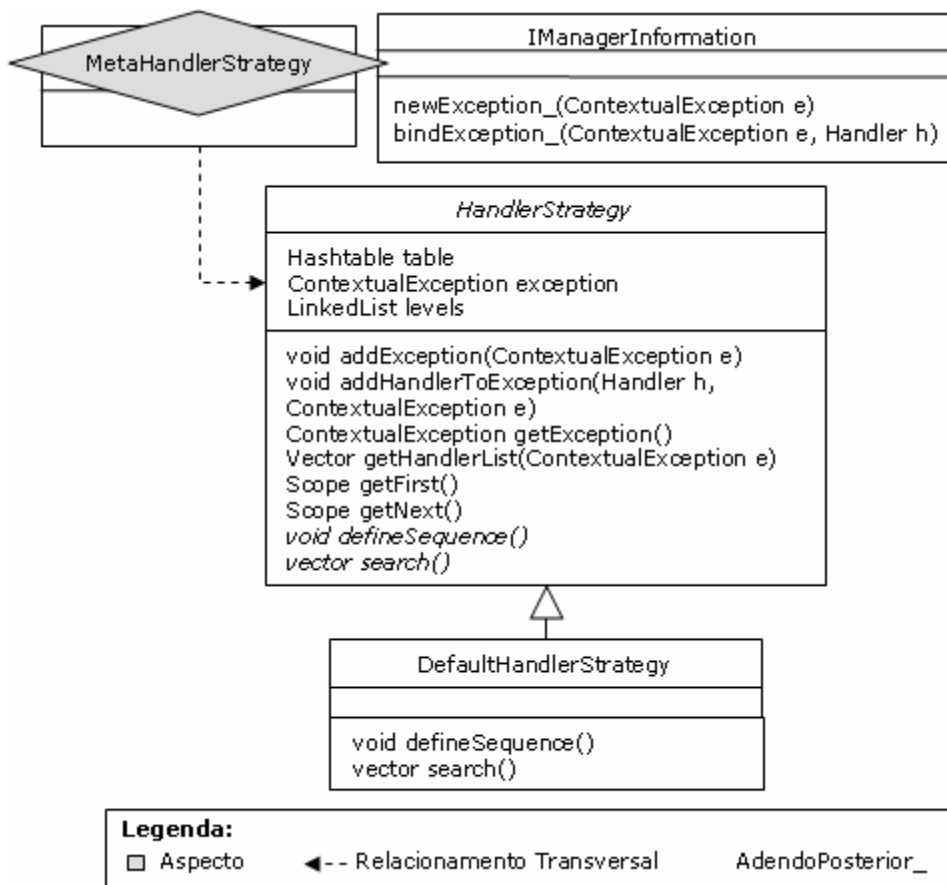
MetaHandlerStrategy

IManagerInformation

newException_(ContextualException e)
bindException_(ContextualException e, Handler h)

HandlerStrategy

Hashtable table
ContextualException exception
LinkedList levels

void addException(ContextualException e)
void addHandlerToException(Handler h, ContextualException e)
ContextualException getException()
Vector getHandlerList(ContextualException e)
Scope getFirst()
Scope getNext()
void defineSequence()
vector search()

DefaultHandlerStrategy

void defineSequence()
vector search()

Legenda:
Aspecto
Relacionamento Transversal
AdendoPosterior_